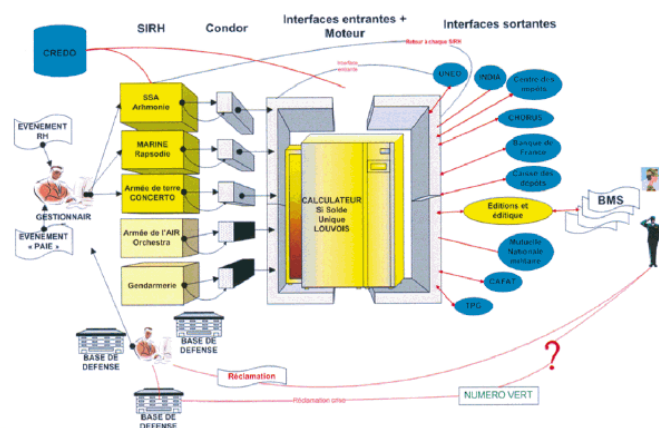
SIRH

Condor

Interfaces entrantes + Moteur

Interfaces sortantes

CREDO

Retour à chaque SIRH

Interface entrante

EVENEMENT RH

GESTIONNAIR

EVENEMENT « PAIE »

SSA Arhmonie

MARINE Rapsodie

Armée de terre CONCERTO

Armée de l'AIR Orchestra

Gendarmerie

CALCULATEUR Si Solde Unique LOUVOIS

UNEO

INDIA

Centre des impôts

CHORUS

Banque de France

Caisse des dépôts

Editions et éditique

BMS

Mutuelle Nationale militaire

CAFAT

TPG

BASE DE DEFENSE

BASE DE DEFENSE

BASE DE DEFENSE

Réclamation

Réclamation orale

NUMERO VERT

?